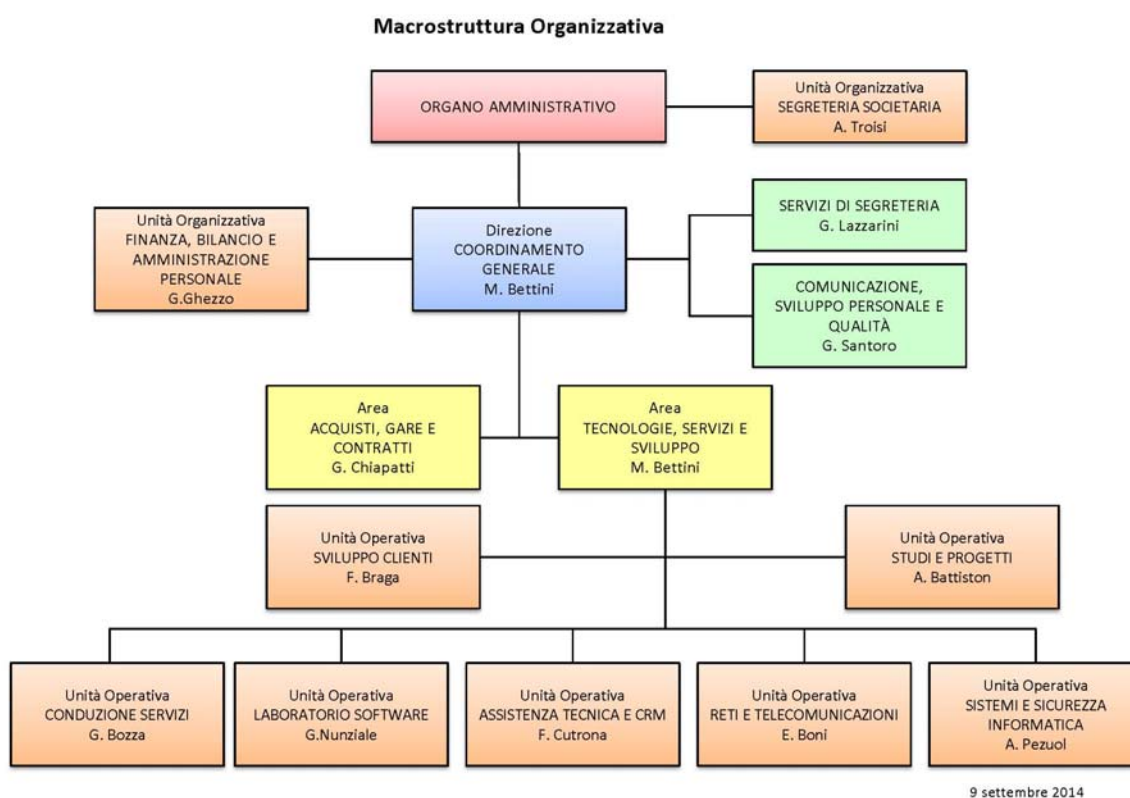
Macrostruttura Organizzativa

ORGANO AMMINISTRATIVO

Unità Organizzativa
SEGRETERIA SOCIETARIA
A. Troisi

Unità Organizzativa
FINANZA, BILANCIO E AMMINISTRAZIONE PERSONALE
G.Ghezzo

Direzione
COORDINAMENTO GENERALE
M. Bettini

SERVIZI DI SEGRETERIA
G. Lazzarini

COMUNICAZIONE, SVILUPPO PERSONALE E QUALITÀ
G. Santoro

Area
ACQUISTI, GARE E CONTRATTI
G. Chiapatti

Area
TECNOLOGIE, SERVIZI E SVILUPPO
M. Bettini

Unità Operativa
SVILUPPO CLIENTI
F. Braga

Unità Operativa
STUDI E PROGETTI
A. Battiston

Unità Operativa
CONDUZIONE SERVIZI
G. Bozza

Unità Operativa
LABORATORIO SOFTWARE
G.Nunziale

Unità Operativa
ASSISTENZA TECNICA E CRM
F. Cutrona

Unità Operativa
RETI E TELECOMUNICAZIONI
E. Boni

Unità Operativa
SISTEMI E SICUREZZA INFORMATICA
A. Pezuol

9 settembre 2014